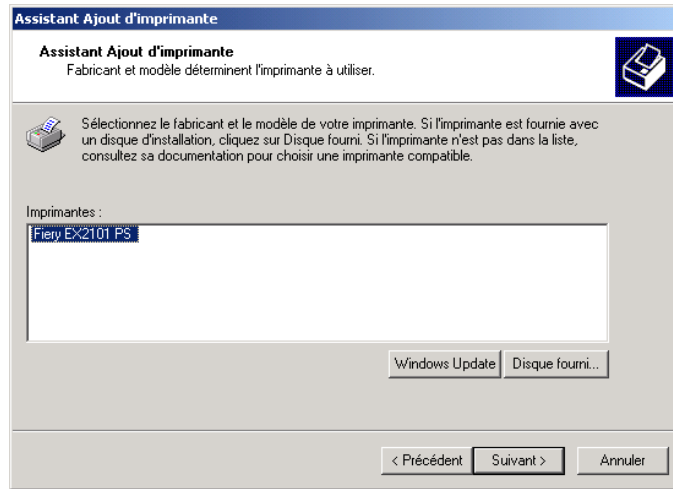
Assistant Ajout d'imprimante

Assistant Ajout d'imprimante
Fabricant et modèle déterminent l'imprimante à utiliser.

Sélectionnez le fabricant et le modèle de votre imprimante. Si l'imprimante est fournie avec un disque d'installation, cliquez sur Disque fourni. Si l'imprimante n'est pas dans la liste, consultez sa documentation pour choisir une imprimante compatible.

Imprimantes :

Fiery EX2101 PS

Windows Update

Disque fourni...

< Précédent

Suivant >

Annuler